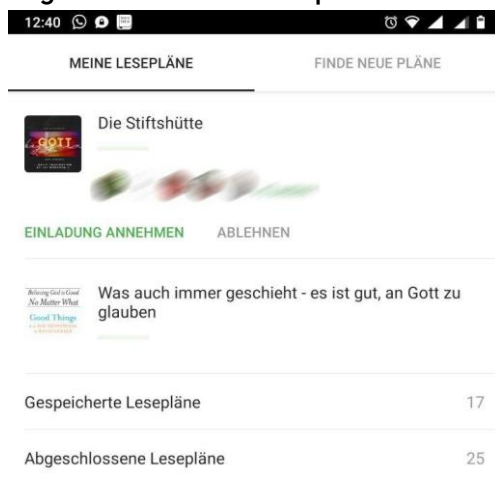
12:40

MEINE LESEPLÄNE

FINDE NEUE PLÄNE

GOTT

Die Stiftshütte

EINLADUNG ANNEHMEN

ABLEHNEN

Believing God is Good No Matter What

Good Things

Was auch immer geschieht - es ist gut, an Gott zu glauben

Gespeicherte Lesepläne 17

Abgeschlossene Lesepläne 25